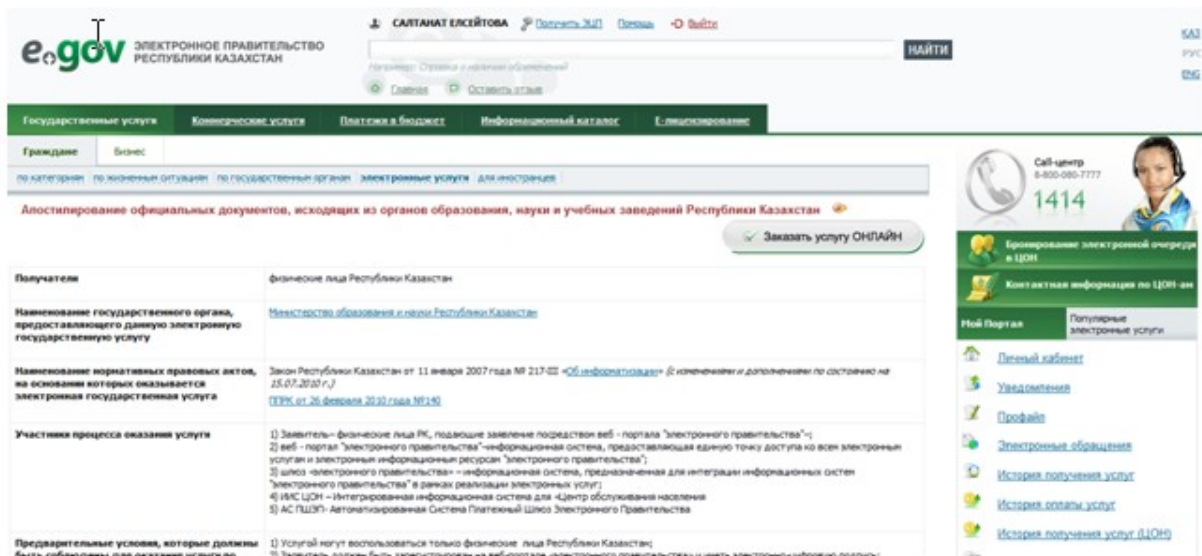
egov ЭЛЕКТРОННОЕ ПРАВИТЕЛЬСТВО РЕСПУБЛИКИ КАЗАХСТАН

САЛТАНАТ ЕЛСЕЙТОВА Получить ЭЦП Помощь Выйти

НАЙТИ

Например: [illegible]

Главная Оставить отзыв

КАЗ РУС ENG

Государственные услуги | Коммерческие услуги | Платежи в бюджет | Информационный каталог | Е-лицензирование

Граждане | Бизнес

по категориям | по жизненным ситуациям | по государственным органам | электронные услуги | для иностранцев

Апостилирование официальных документов, исходящих из органов образования, науки и учебных заведений Республики Казахстан

Заказать услугу ОНЛАЙН

| Получатели | физические лица Республики Казахстан |
|---|---|
| Наименование государственного органа, предоставляющего данную электронную государственную услугу | Министерство образования и науки Республики Казахстан |
| Наименование нормативных правовых актов, на основании которых оказывается электронная государственная услуга | Закон Республики Казахстан от 11 января 2007 года № 217-III «Об информатизации» (с изменениями и дополнениями по состоянию на 15.07.2010 г.) ППРК от 26 февраля 2010 года №140 |
| Участники процесса оказания услуги | 1) Заявитель– физические лица РК, подающие заявление посредством веб - портала "электронного правительства"; 2) веб - портал "электронного правительства"-информационная система, предоставляющая единую точку доступа ко всем электронным услугам и электронным информационным ресурсам "электронного правительства"; 3) шлюз «электронного правительства» - информационная система, предназначенная для интеграции информационных систем "электронного правительства" в рамках реализации электронных услуг; 4) ИИС ЦОН – Интегрированная информационная система для «Центр обслуживания населения» 5) АС ПШЭП- Автоматизированная Система Платежный Шлюз Электронного Правительства |
| Предварительные условия, которые должны быть соблюдены для оказания услуги по | 1) Услугой могут воспользоваться только физические лица Республики Казахстан; 2) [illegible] |

Call-центр 8-800-080-7777 1414

Бронирование электронной очереди в ЦОН

Контактная информация по ЦОН-ам

Мой Портал | Популярные электронные услуги

Личный кабинет
Уведомления
Профайл
Электронные обращения
История получения услуг
История оплаты услуг
История получения услуг (ЦОН)